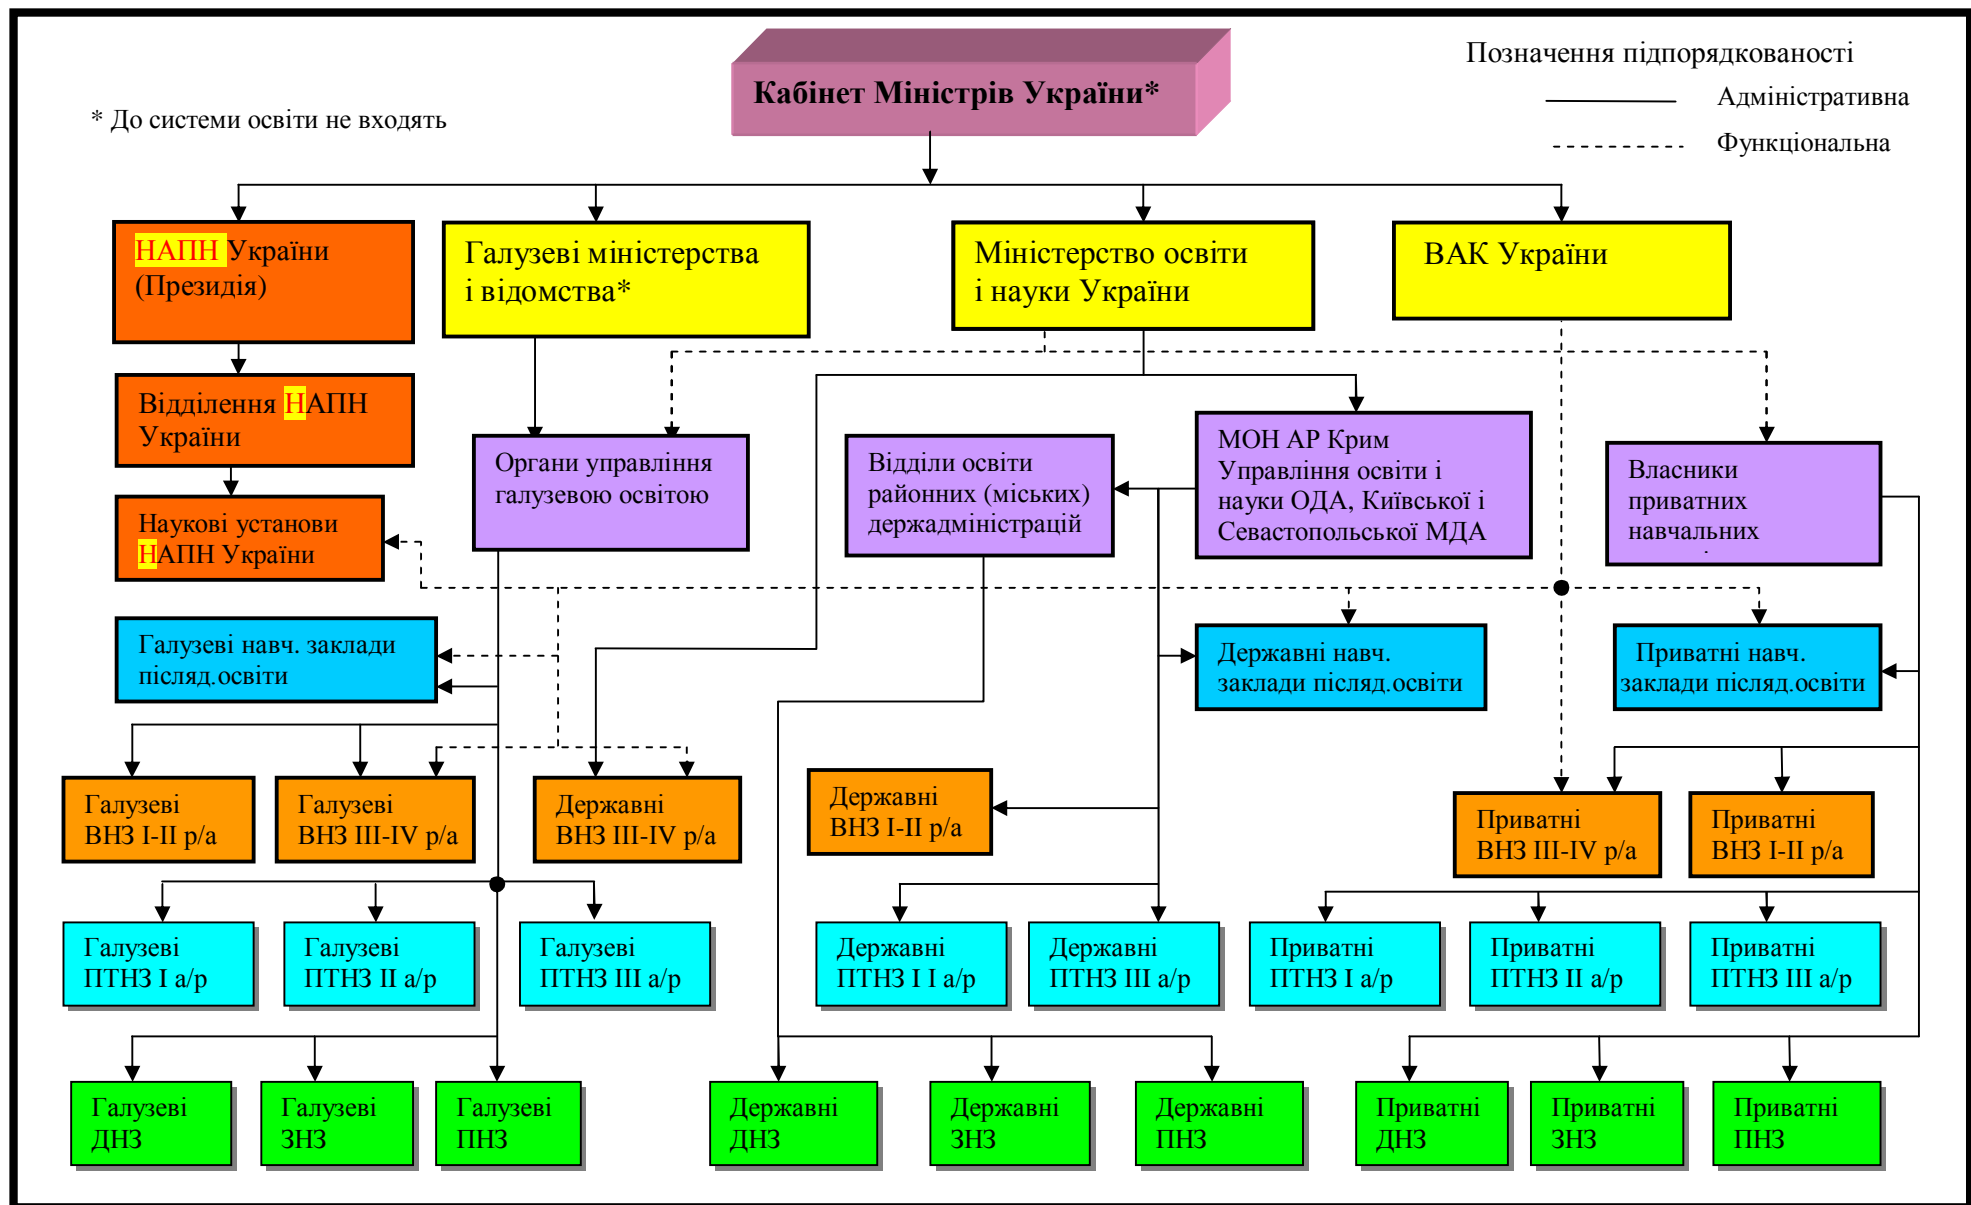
Кабінет Міністрів України*

Позначення підпорядкованості

Адміністративна

Функціональна

* До системи освіти не входять

НАПН України (Президія)

Галузеві міністерства і відомства*

Міністерство освіти і науки України

ВАК України

Відділення НАПН України

Органи управління галузевою освітою

Відділи освіти районних (міських) держадміністрацій

МОН АР Крим Управління освіти і науки ОДА, Київської і Севастопольської МДА

Власники приватних навчальних

Наукові установи НАПН України

Галузеві навч. заклади післяд.освіти

Державні навч. заклади післяд.освіти

Приватні навч. заклади післяд.освіти

Галузеві ВНЗ І-ІІ р/а

Галузеві ВНЗ ІІІ-IV р/а

Державні ВНЗ ІІІ-IV р/а

Державні ВНЗ І-ІІ р/а

Приватні ВНЗ ІІІ-IV р/а

Приватні ВНЗ І-ІІ р/а

Галузеві ПТНЗ І а/р

Галузеві ПТНЗ ІІ а/р

Галузеві ПТНЗ ІІІ а/р

Державні ПТНЗ І І а/р

Державні ПТНЗ ІІІ а/р

Приватні ПТНЗ І а/р

Приватні ПТНЗ ІІ а/р

Приватні ПТНЗ ІІІ а/р

Галузеві ДНЗ

Галузеві ЗНЗ

Галузеві ПНЗ

Державні ДНЗ

Державні ЗНЗ

Державні ПНЗ

Приватні ДНЗ

Приватні ЗНЗ

Приватні ПНЗ